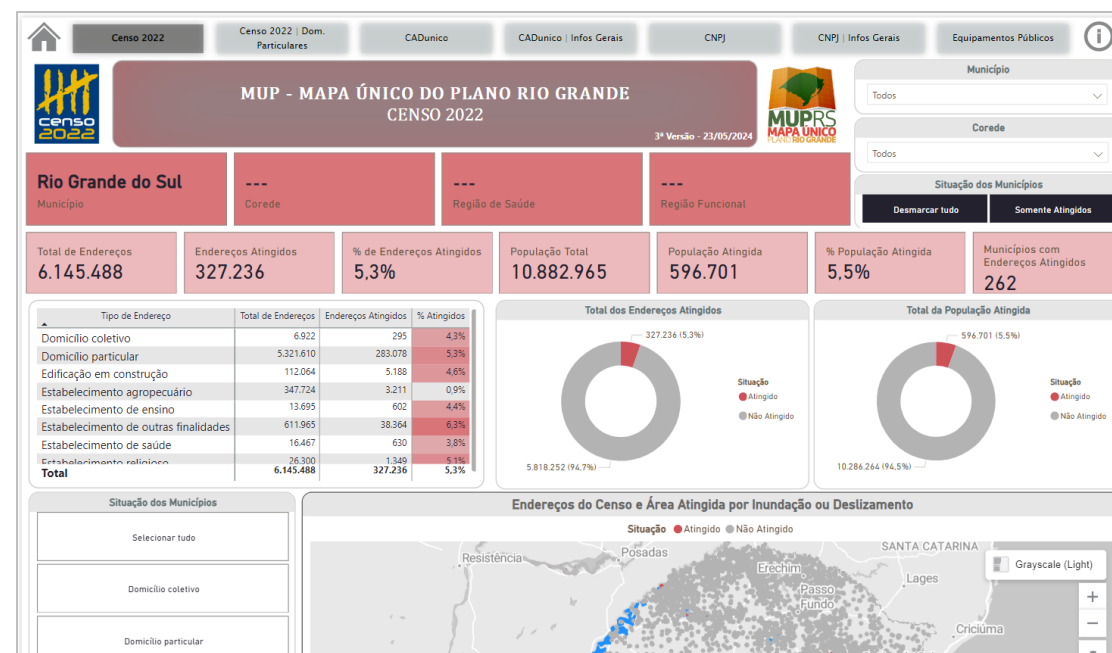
Censo 2022 | Censo 2022 | Dom. Particulares | CADunico | CADunico | Infos Gerais | CNPJ | CNPJ | Infos Gerais | Equipamentos Públicos

censo 2022

MUP - MAPA ÚNICO DO PLANO RIO GRANDE
CENSO 2022
3ª Versão - 23/05/2024

MUPRS MAPA ÚNICO PLANO RIO GRANDE

Município
Todos

Corede
Todos

Situação dos Municípios
Desmarcar tudo
Somente Atingidos

Rio Grande do Sul
Município

---
Corede

---
Região de Saúde

---
Região Funcional

Total de Endereços
6.145.488

Endereços Atingidos
327.236

% de Endereços Atingidos
5,3%

População Total
10.882.965

População Atingida
596.701

% População Atingida
5,5%

Municípios com Endereços Atingidos
262

| Tipo de Endereço | Total de Endereços | Endereços Atingidos | % Atingidos |
|---|---|---|---|
| Domicílio coletivo | 6.922 | 295 | 4,3% |
| Domicílio particular | 5.321.610 | 283.078 | 5,3% |
| Edificação em construção | 112.064 | 5.188 | 4,6% |
| Estabelecimento agropecuário | 347.724 | 3.211 | 0,9% |
| Estabelecimento de ensino | 13.695 | 602 | 4,4% |
| Estabelecimento de outras finalidades | 611.965 | 38.364 | 6,3% |
| Estabelecimento de saúde | 16.467 | 630 | 3,8% |
| Estabelecimento religioso | 26.300 | 1.349 | 5,1% |
| Total | 6.145.488 | 327.236 | 5,3% |

Total dos Endereços Atingidos
327.236 (5,3%)
5.818.252 (94,7%)
Situação
Atingido
Não Atingido

Total da População Atingida
596.701 (5,5%)
10.286.264 (94,5%)
Situação
Atingido
Não Atingido

Situação dos Municípios
Selecionar tudo
Domicílio coletivo
Domicílio particular

Endereços do Censo e Área Atingida por Inundação ou Deslizamento
Situação ● Atingido ● Não Atingido
Resistência
Posadas
SANTA CATARINA
Erechim
Passo Fundo
Lages
Criciúma
Grayscale (Light)
+
−